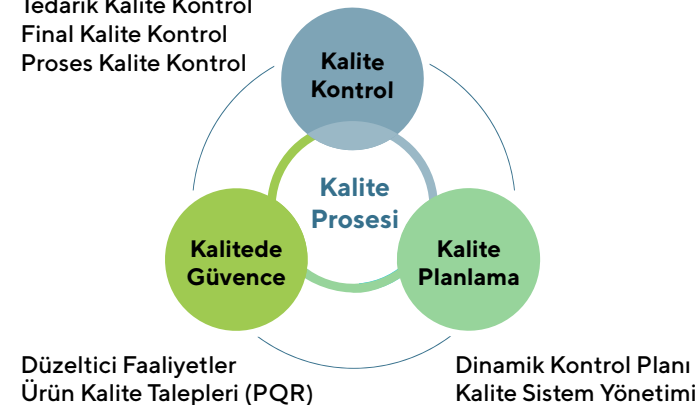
Tedarik Kalite Kontrol
Final Kalite Kontrol
Proses Kalite Kontrol

Kalite Kontrol

Kalite Prosesi

Kalitede Güvence

Kalite Planlama

Düzeltici Faaliyetler
Ürün Kalite Talepleri (PQR)

Dinamik Kontrol Planı
Kalite Sistem Yönetimi